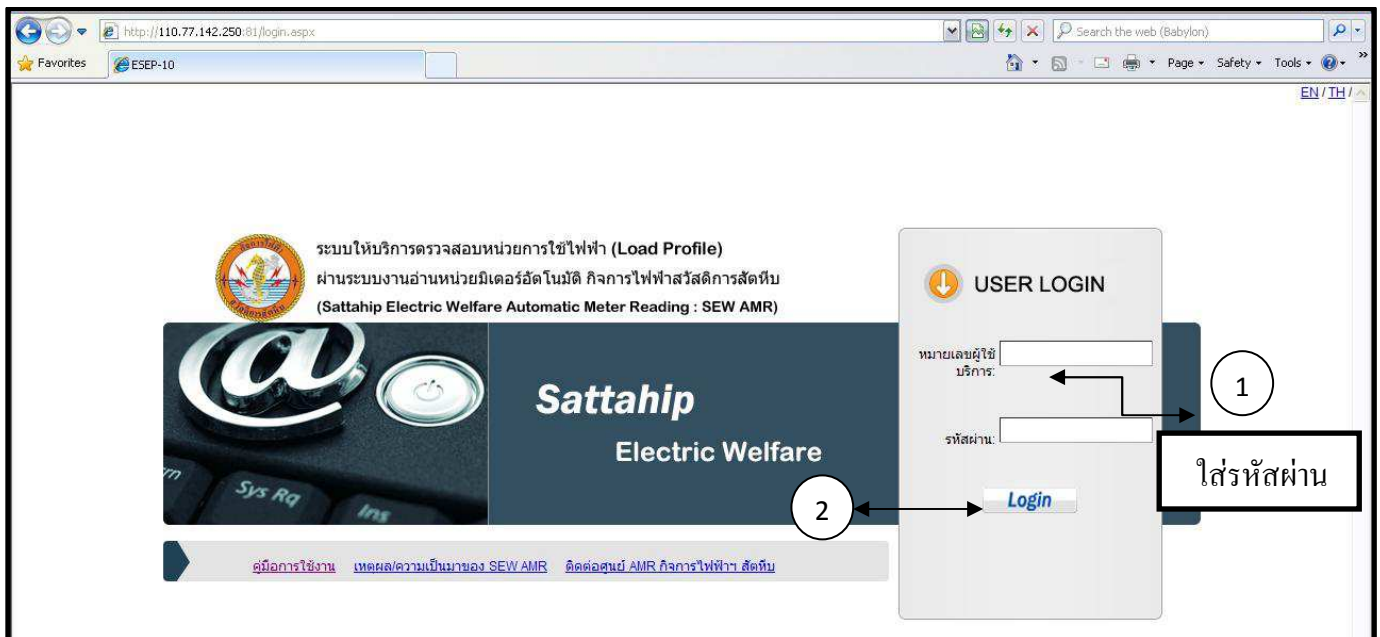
http://110.77.142.250:81/login.aspx

Search the web (Babylon)

Favorites

ESEP-10

Page · Safety · Tools ·

EN / TH /

ระบบให้บริการตรวจสอบหน่วยการใช้ไฟฟ้า (Load Profile)
ผ่านระบบงานอ่านหน่วยมิเตอร์อัตโนมัติ กิจการไฟฟ้าสวัสดิการสัตหีบ
(Sattahip Electric Welfare Automatic Meter Reading : SEW AMR)

Sattahip

Electric Welfare

Sys Rq

Ins

USER LOGIN

หมายเลขผู้ใช้บริการ:

รหัสผ่าน:

Login

1

ใส่รหัสผ่าน

2

คู่มือการใช้งาน เหตุผล/ความเป็นมาของ SEW AMR ติดต่อศูนย์ AMR กิจการไฟฟ้าฯ สัตหีบ